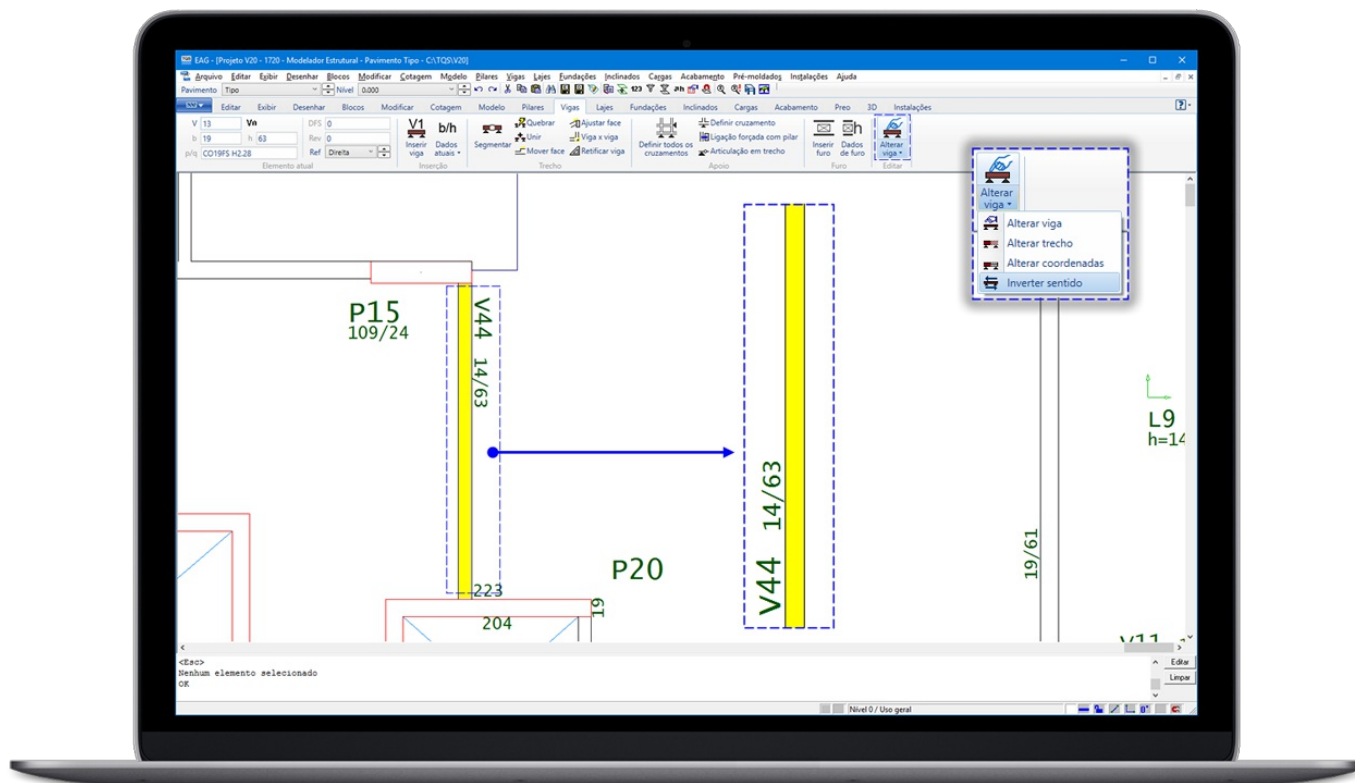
EAG - [Projeto V20 - 1720 - Modelador Estrutural - Pavimento Tipo - C:\TQS\V20]

Arquivo Editar Exibir Desenhar Blocos Modificar Cotagem Modelo Pilares Vigas Lajes Fundações Inclinados Cargas Acabamento Pré-moldados Instalações Ajuda

Pavimento Tipo Nível 0.000

Editar Exibir Desenhar Blocos Modificar Cotagem Modelo Pilares Vigas Lajes Fundações Inclinados Cargas Acabamento Preo 3D Instalações

V 13 Va DFS 0
b 19 h 63 Rev 0
p/q CO19FS H2.28 Ref Direita
Elemento atual

V1 b/h
Inserir viga Dados atuais
Inserção

Segmentar Quebrar Unir Mover face Ajustar face Viga x viga Retificar viga
Trecho

Definir todos os cruzamentos Definir cruzamento Ligação forçada com pilar Articulação em trecho
Apoio

Inserir furo Dados de furo
Furo

Alterar viga
Editar

Alterar viga
Alterar viga
Alterar trecho
Alterar coordenadas
Inverter sentido

P15
109/24
V44
14/63
V44 14/63
P20
223
204
19
19/61
L9
h=14
V11

<Esc>
Nenhum elemento selecionado
OK

Editar
Limpar

Nível 0 / Uso geral